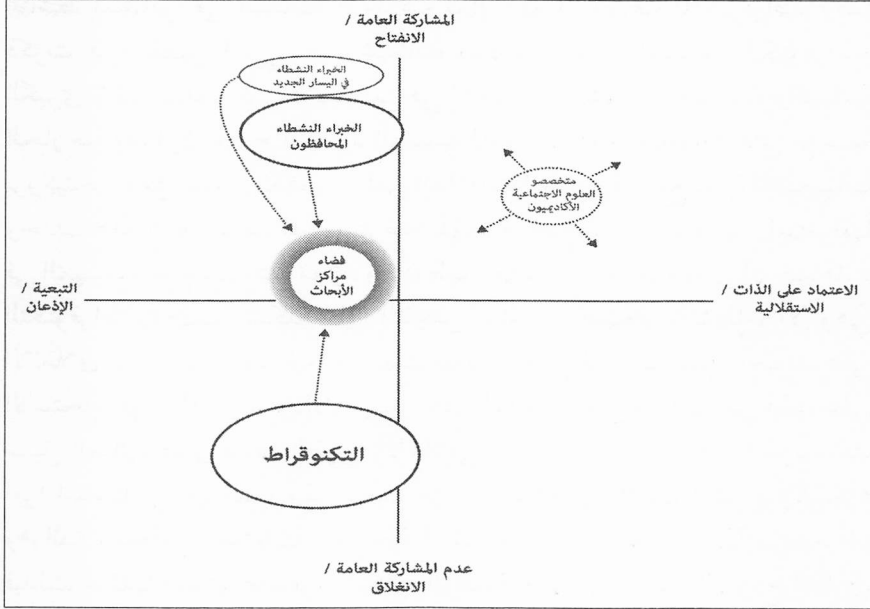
المشاركة العامة /
الانفتاح

الخبراء النشطاء
في اليسار الجديد

الخبراء النشطاء
المحافظون

متخصصو
العلوم الاجتماعية
الأكاديميون

التبعية /
الإذعان

فضاء
مراكز
الأبحاث

الاعتماد على الذات /
الاستقلالية

التكنوقراط

عدم المشاركة العامة /
الانغلاق